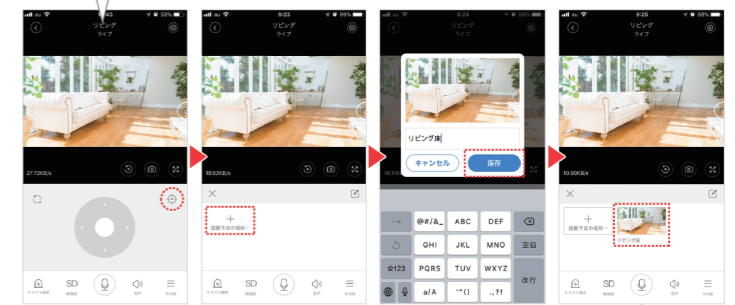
au 9:43 58%
リビング
ライブ
27.72KB/s
カメラ撮影 SD 録画設定 音声 その他

au 9:23 99%
リビング
ライブ
53.62KB/s
+
設置予定の場所…

au 9:24
リビング
ライブ
リビング床
キャンセル
保存
→ @#/&_ ABC DEF
GHI JKL MNO 空白
☆123 PQRS TUV WXYZ
a/A '"() .,?! 改行

au 9:25 58%
リビング
ライブ
10.90KB/s
+
設置予定の場所…
リビング床
カメラ撮影 SD 録画設定 音声 その他